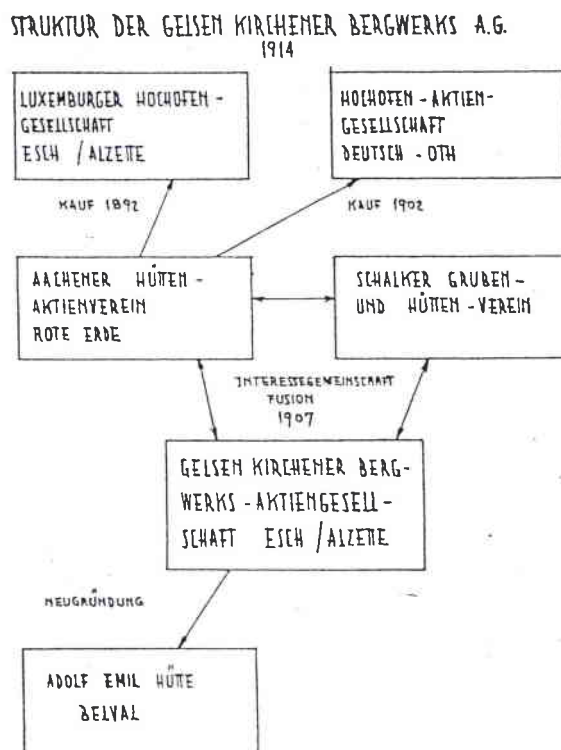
STRUKTUR DER GELSEN KIRCHENER BERGWERKS A.G.
1914

LUXEMBURGER HOCHOFEN-GESELLSCHAFT ESCH / ALZETTE

HOCHOFEN-AKTIEN-GESELLSCHAFT DEUTSCH-OTH

KAUF 1892

KAUF 1902

AACHENER HÜTTEN-AKTIENVEREIN ROTE ERDE

SCHALKER GRUBEN- UND HÜTTEN-VEREIN

INTERESSEGEMEINSCHAFT
FUSION
1907

GELSEN KIRCHENER BERG-WERKS-AKTIENGESELL-SCHAFT ESCH / ALZETTE

NEUGRÜNDUNG

ADOLF EMIL HÜTTE
BELVAL